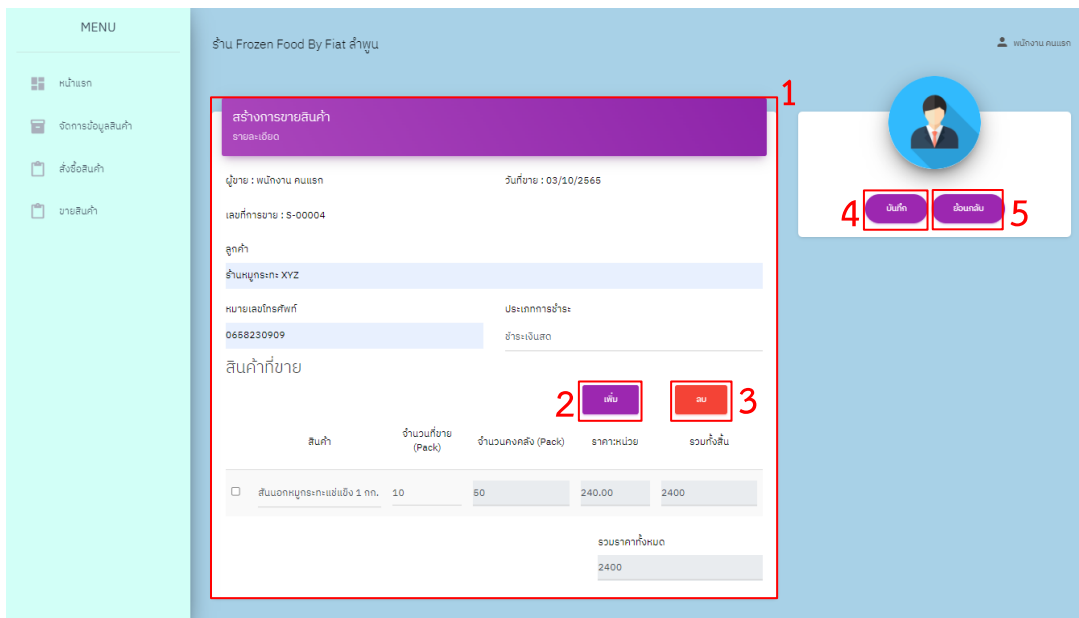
MENU

หน้าแรก

จัดการข้อมูลสินค้า

สั่งซื้อสินค้า

ขายสินค้า

ร้าน Frozen Food By Fiat ลำพูน

พนักงาน คนแรก

1

สร้างการขายสินค้า
รายละเอียด

ผู้ขาย : พนักงาน คนแรก

วันที่ขาย : 03/10/2565

เลขที่การขาย : S-00004

ลูกค้า

ร้านหมูกระทะ XYZ

หมายเลขโทรศัพท์

0658230909

ประเภทการชำระ

ชำระเงินสด

สินค้าที่ขาย

2 เพิ่ม

ลบ 3

| | สินค้า | จำนวนที่ขาย (Pack) | จำนวนคงคลัง (Pack) | ราคา:หน่วย | รวมทั้งสิ้น |
|---|---|---|---|---|---|
| ☐ | สันนอกหมูกระทะแช่แข็ง 1 กก. | 10 | 50 | 240.00 | 2400 |

รวมราคาทั้งหมด

2400

4 บันทึก

ย้อนกลับ 5